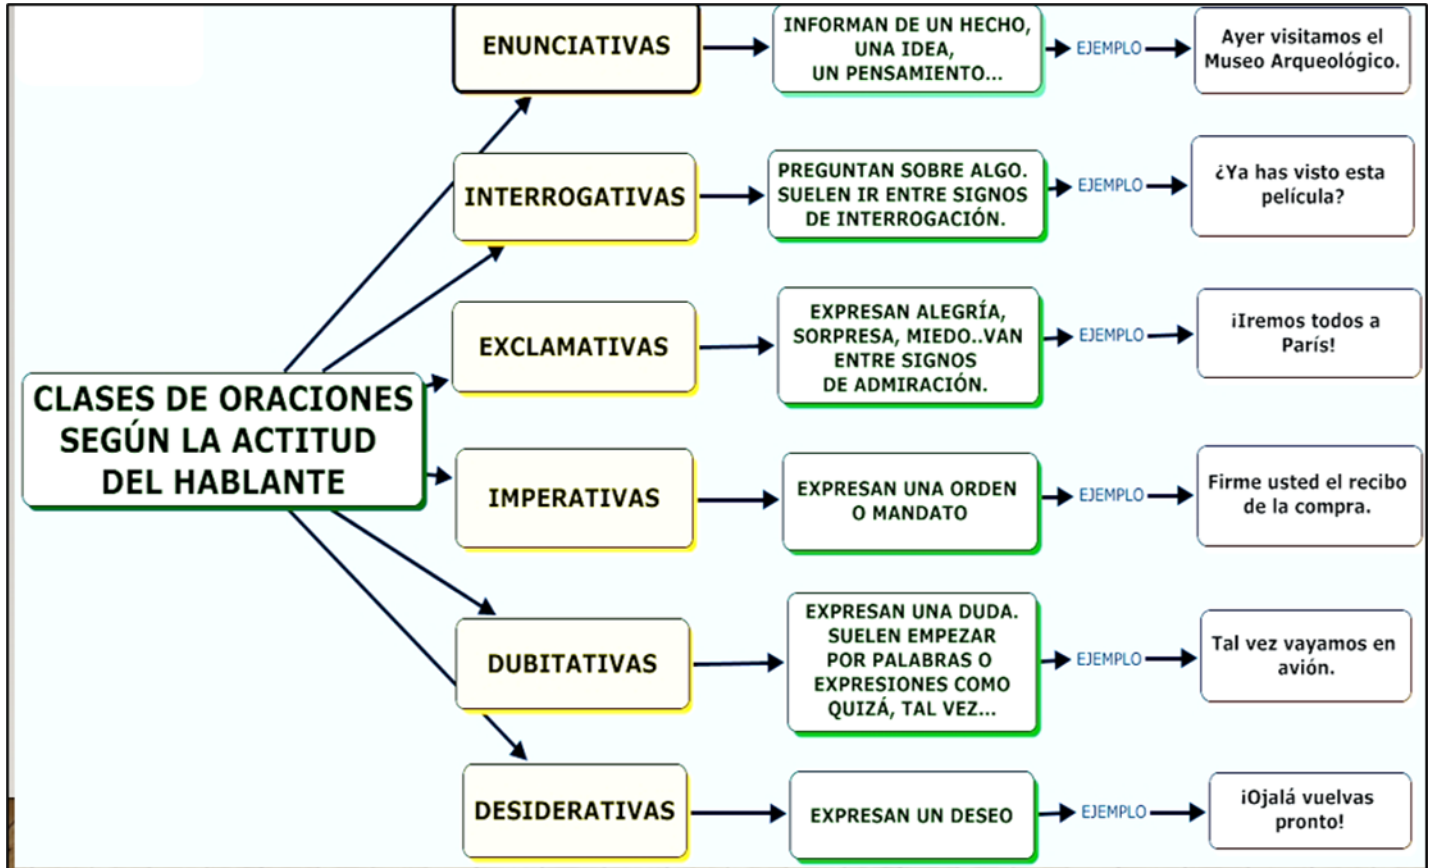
CLASES DE ORACIONES SEGÚN LA ACTITUD DEL HABLANTE

ENUNCIATIVAS
INFORMAN DE UN HECHO, UNA IDEA, UN PENSAMIENTO...
EJEMPLO
Ayer visitamos el Museo Arqueológico.

INTERROGATIVAS
PREGUNTAN SOBRE ALGO. SUELEN IR ENTRE SIGNOS DE INTERROGACIÓN.
EJEMPLO
¿Ya has visto esta película?

EXCLAMATIVAS
EXPRESAN ALEGRÍA, SORPRESA, MIEDO..VAN ENTRE SIGNOS DE ADMIRACIÓN.
EJEMPLO
¡Iremos todos a París!

IMPERATIVAS
EXPRESAN UNA ORDEN O MANDATO
EJEMPLO
Firme usted el recibo de la compra.

DUBITATIVAS
EXPRESAN UNA DUDA. SUELEN EMPEZAR POR PALABRAS O EXPRESIONES COMO QUIZÁ, TAL VEZ...
EJEMPLO
Tal vez vayamos en avión.

DESIDERATIVAS
EXPRESAN UN DESEO
EJEMPLO
¡Ojalá vuelvas pronto!